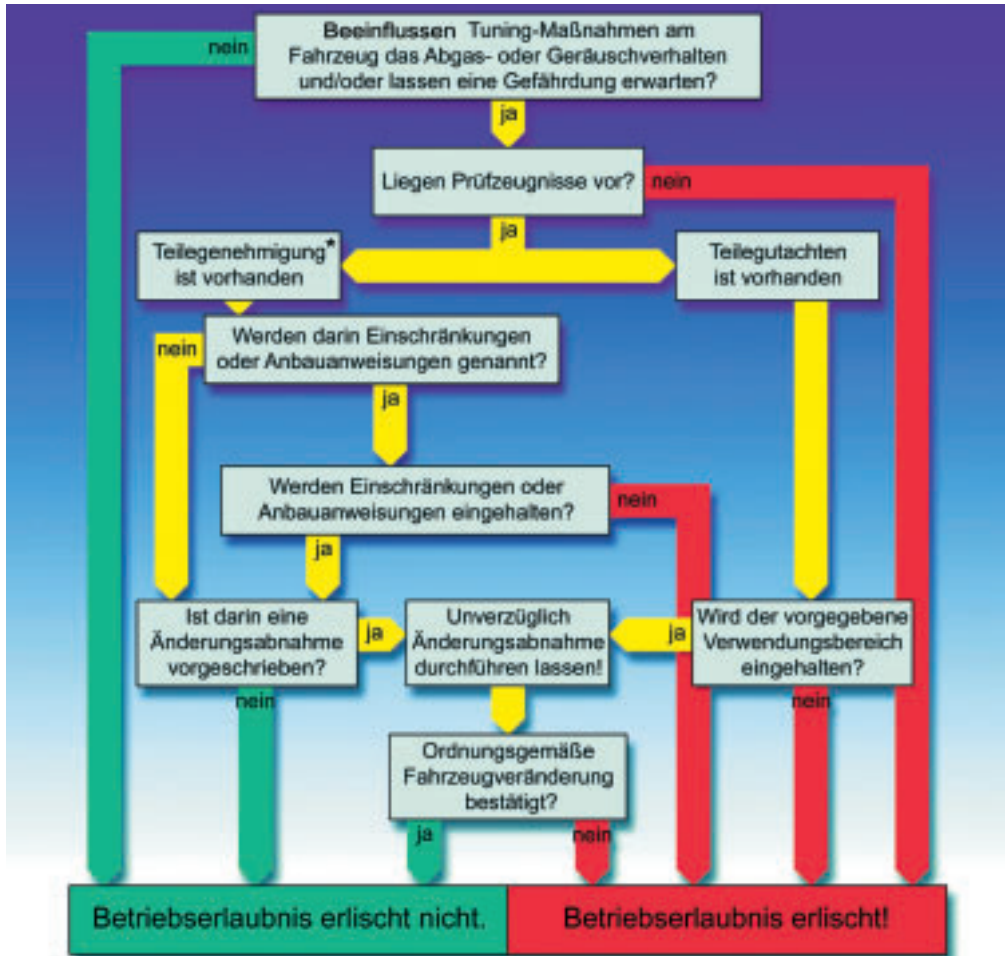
Beeinflussen Tuning-Maßnahmen am Fahrzeug das Abgas- oder Geräuschverhalten und/oder lassen eine Gefährdung erwarten?

nein

ja

Liegen Prüfzeugnisse vor?

nein

ja

Teilegenehmigung* ist vorhanden

Teilegutachten ist vorhanden

Werden darin Einschränkungen oder Anbauanweisungen genannt?

nein

ja

Werden Einschränkungen oder Anbauanweisungen eingehalten?

nein

ja

Ist darin eine Änderungsabnahme vorgeschrieben?

ja

Unverzüglich Änderungsabnahme durchführen lassen!

ja

Wird der vorgegebene Verwendungsbereich eingehalten?

nein

nein

Ordnungsgemäße Fahrzeugveränderung bestätigt?

ja

nein

Betriebserlaubnis erlischt nicht.

Betriebserlaubnis erlischt!